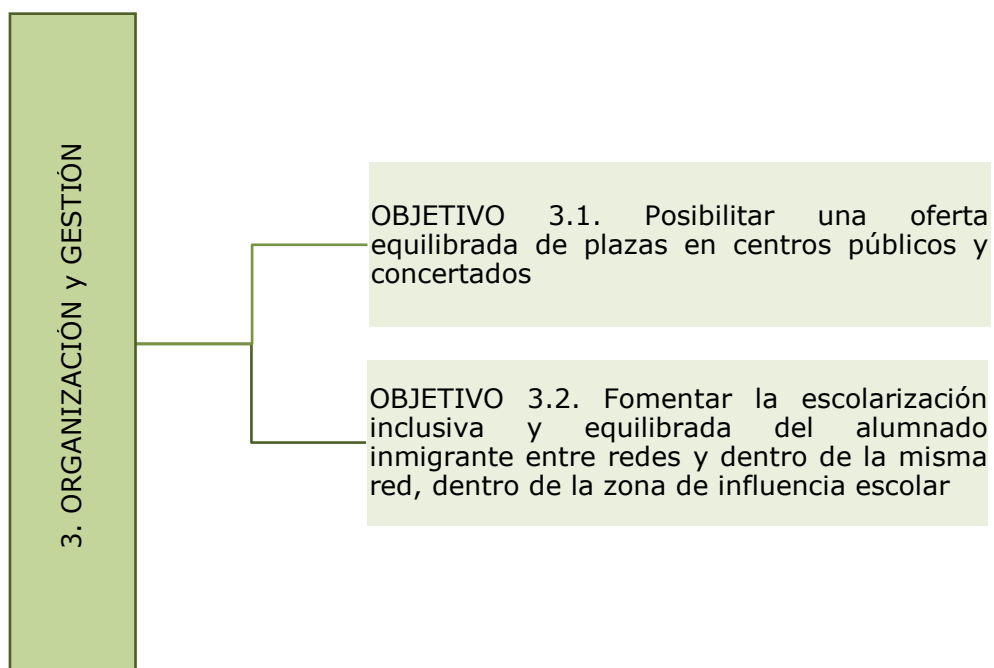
3. ORGANIZACIÓN y GESTIÓN

OBJETIVO 3.1. Posibilitar una oferta equilibrada de plazas en centros públicos y concertados

OBJETIVO 3.2. Fomentar la escolarización inclusiva y equilibrada del alumnado inmigrante entre redes y dentro de la misma red, dentro de la zona de influencia escolar